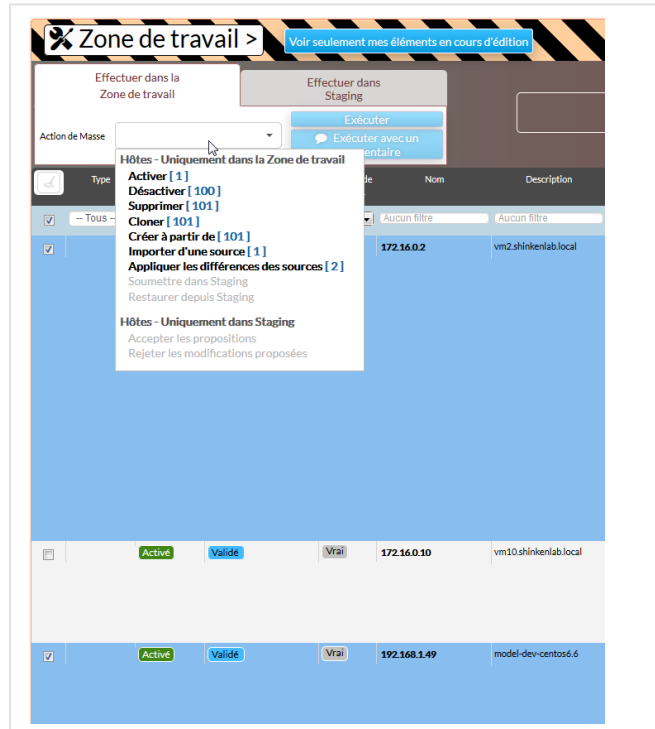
Zone de travail >

Voir seulement mes éléments en cours d'édition

Effectuer dans la Zone de travail

Effectuer dans Staging

Action de Masse

Exécuter

Exécuter avec un commentaire

Type

Nom

Description

-- Tous --

Aucun filtre

Aucun filtre

Hôtes - Uniquement dans la Zone de travail

Activer [ 1 ]
Désactiver [ 100 ]
Supprimer [ 101 ]
Cloner [ 101 ]
Créer à partir de [ 101 ]
Importer d'une source [ 1 ]
Appliquer les différences des sources [ 2 ]
Soumettre dans Staging
Restaurer depuis Staging

Hôtes - Uniquement dans Staging

Accepter les propositions
Rejeter les modifications proposées

172.16.0.2 vm2.shinkenlab.local

Activé Validé Vrai 172.16.0.10 vm10.shinkenlab.local

Activé Validé Vrai 192.168.1.49 model-dev-centos6.6